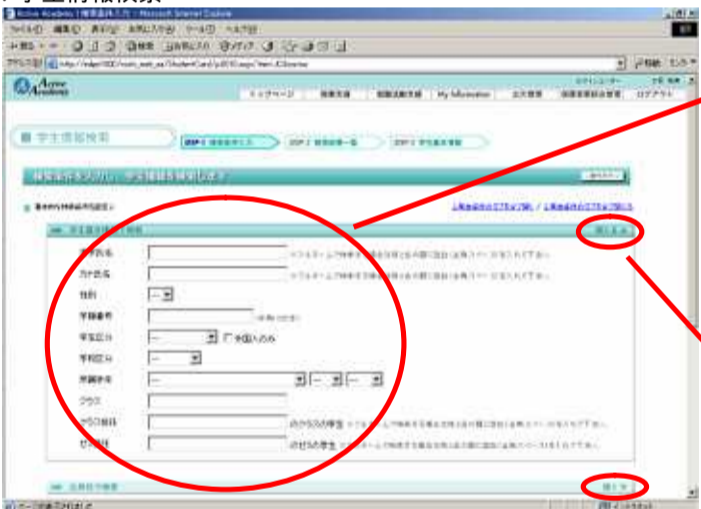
Active Academy | 検索条件入力 - Microsoft Internet Explorer

ファイル(F) 編集(E) 表示(V) お気に入り(A) ツール(T) ヘルプ(H)

戻る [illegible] 検索 お気に入り メディア

アドレス(D) http://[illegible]

移動 リンク

Active Academy

トップページ 情報共有 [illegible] My Information 出欠管理 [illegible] ログアウト

学生情報検索

STEP 1 検索条件入力 STEP 2 検索結果一覧 STEP 3 学生基本情報

検索条件を入力し、学生情報を検索します

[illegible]

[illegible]

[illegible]

閉じる

学籍番号

カナ氏名

性別

学籍番号

学生区分

学科区分

所属学年

クラス

クラス担任

ゼミ担任

のクラスの学生

のゼミの学生

閉じる

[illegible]